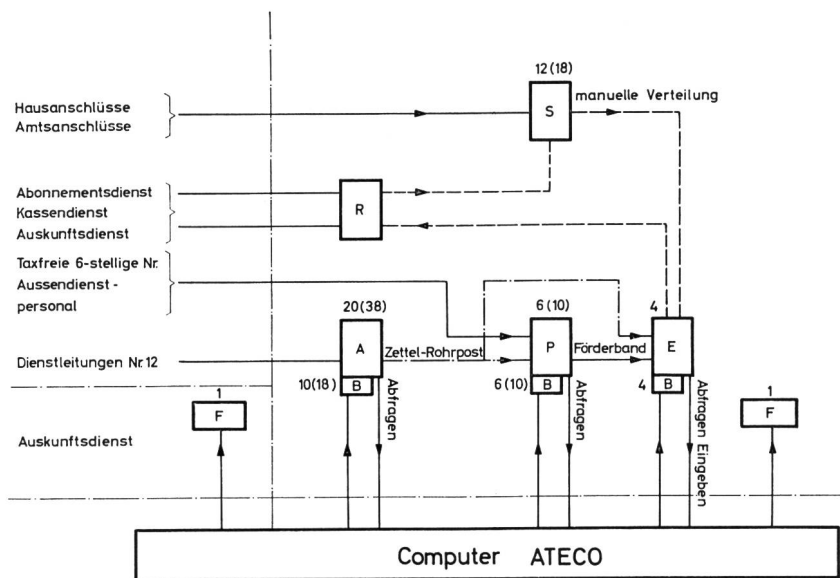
12(18)

Hausanschlüsse
Amtsanschlüsse

S

manuelle Verteilung

Abonnementsdienst
Kassendienst
Auskunftsdienst

R

Taxfreie 6-stellige Nr.
Aussendienst - personal

20(38)

A

Zettel-Rohrpost

6(10)

P

Förderband

4

E

Dienstleitungen Nr.12

10(18) B

Abfragen

6(10) B

Abfragen

4 B

Abfragen Eingeben

1

F

1

F

Auskunftsdienst

Computer ATECO